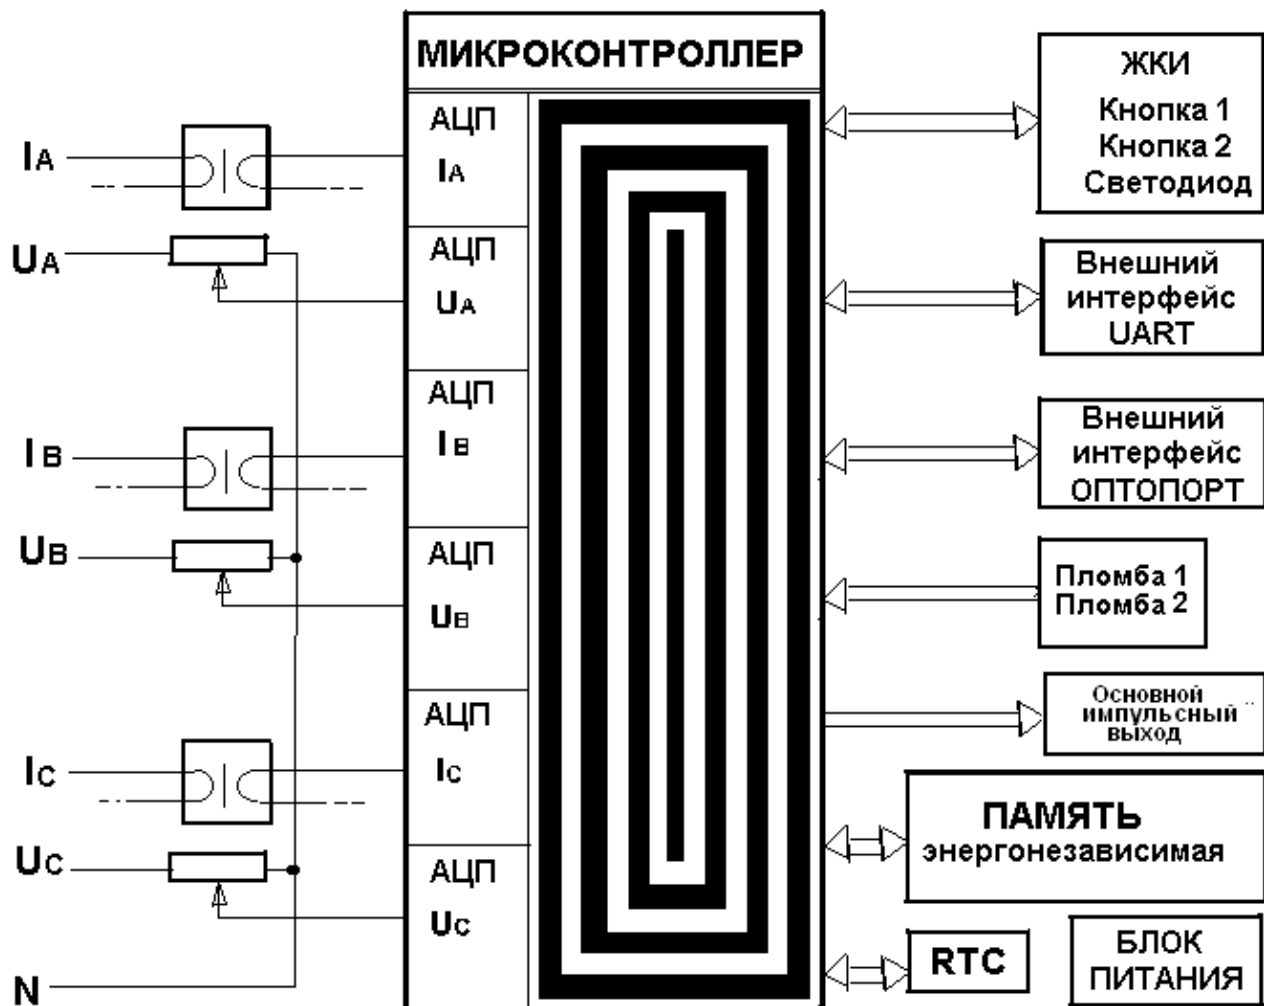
МИКРОКОНТРОЛЛЕР

$I_A$

$U_A$

$I_B$

$U_B$

$I_C$

$U_C$

N

АЦП $I_A$

АЦП $U_A$

АЦП $I_B$

АЦП $U_B$

АЦП $I_C$

АЦП $U_C$

ЖКИ
Кнопка 1
Кнопка 2
Светодиод

Внешний интерфейс UART

Внешний интерфейс ОПТОПОРТ

Пломба 1
Пломба 2

Основной импульсный выход

ПАМЯТЬ
энергонезависимая

RTC

БЛОК ПИТАНИЯ